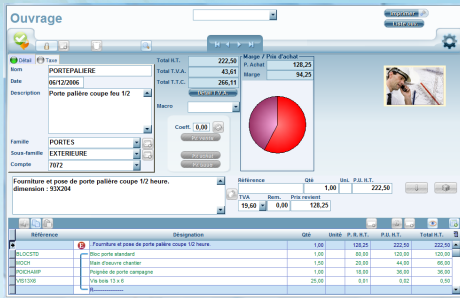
Ouvrage

Détail | Taxe

Nom PORTEPALIERE
Date 06/12/2006
Description Porte palière coupe feu 1/2

Total H.T. 222,50
Total T.V.A. 43,61
Total T.T.C. 266,11

Marge / Prix d'achat
P. Achat 128,25
Marge 94,25

Macro

Coeff. 0,00

Famille PORTES
Sous-famille EXTERIEURE
Compte 7072

Fourniture et pose de porte palière coupe 1/2 heure.
dimension : 93X204

Référence | Qté | Uni. | P.U. HT.
1,00 | 222,50

TVA | Rem. | Prix revient
19,60 | 0,00 | 128,25

| Référence | Désignation | Qté | Unité | P. R. H.T. | P.U. H.T. | Total H.T. |
|---|---|---|---|---|---|---|
| | Fourniture et pose de porte palière coupe 1/2 heure. | 1,00 | | 128,25 | 222,50 | 222,50 |
| BLOCSTD | Bloc porte standard | 1,00 | | 80,00 | 120,00 | 120,00 |
| MOOH | Main d'oeuvre chantier | 1,00 | | 20,00 | 44,00 | 44,00 |
| POICHAMP | Poignée de porte campagne | 1,00 | | 18,00 | 36,00 | 36,00 |
| VIS13X6 | Vis bois 13 x 6 | 25,00 | | 0,01 | 0,02 | 0,50 |